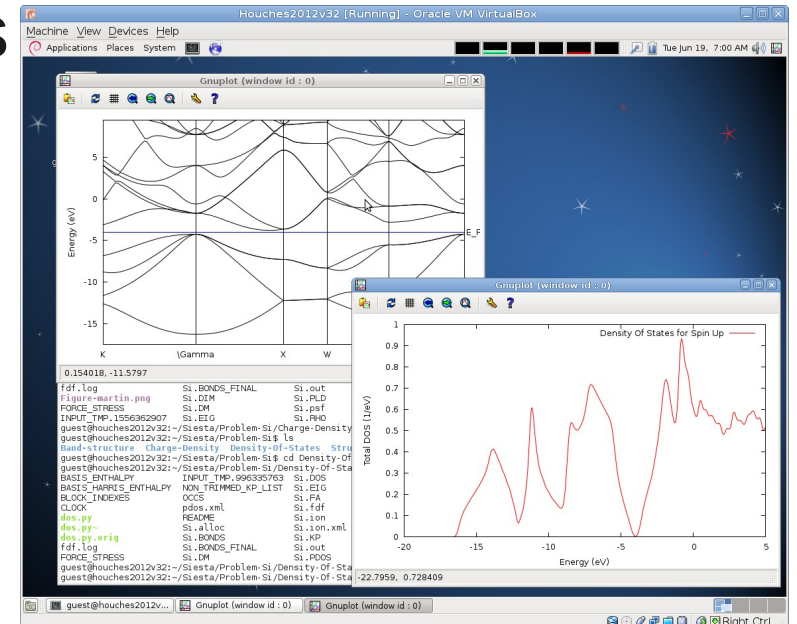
Houches2012v32 [Running] - Oracle VM VirtualBox

Machine View Devices Help

Applications Places System

Tue Jun 19, 7:00 AM

Gnuplot (window id : 0)

5
0
-5
-10
-15

Energy (eV)

E_F

K \Gamma X W

0.154018, -11.5797

fdf.log Si.BONDS_FINAL Si.out
Figure-martin.png Si.DIM Si.PLD
FORCE_STRESS Si.DM Si.psf
INPUT_TMP.1556362907 Si.EIG Si.RHO
guest@houches2012v32:~/Siesta/Problem-Si/Charge-Density
guest@houches2012v32:~/Siesta/Problem-Si$ ls
Band-structure Charge-Density Density-Of-States Stru
guest@houches2012v32:~/Siesta/Problem-Si$ cd Density-Of
guest@houches2012v32:~/Siesta/Problem-Si/Density-Of-Sta
BASIS_ENTHALPY INPUT_TMP.996335763 Si.DOS
BASIS_HARRIS_ENTHALPY NON_TRIMMED_KP_LIST Si.EIG
BLOCK_INDEXES OCCS Si.FA
CLOCK pdos.xml Si.fdf
dos.py README Si.ion
dos.py~ Si.alloc Si.ion.xml
dos.py.orig Si.BONDS Si.KP
fdf.log Si.BONDS_FINAL Si.out
FORCE_STRESS Si.DM Si.PDOS
guest@houches2012v32:~/Siesta/Problem-Si/Density-Of-Sta
guest@houches2012v32:~/Siesta/Problem-Si/Density-Of-Sta

Gnuplot (window id : 0)

Density Of States for Spin Up

1
0.9
0.8
0.7
0.6
0.5
0.4
0.3
0.2
0.1
0

Total DOS (1/eV)

-20 -15 -10 -5 0 5

Energy (eV)

-22.7959, 0.728409

guest@houches2012v... Gnuplot (window id : 0) Gnuplot (window id : 0)

Right Ctrl